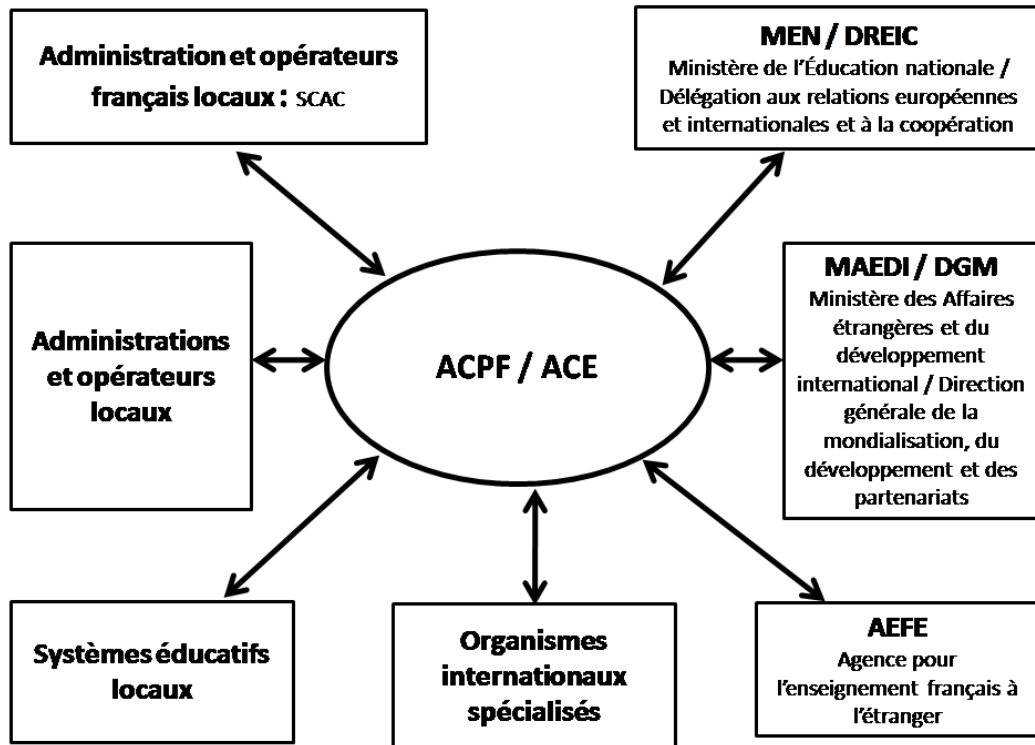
Administration et opérateurs français locaux : SCAC

MEN / DREIC
Ministère de l'Éducation nationale / Délégation aux relations européennes et internationales et à la coopération

Administrations et opérateurs locaux

ACPF / ACE

MAEDI / DGM
Ministère des Affaires étrangères et du développement international / Direction générale de la mondialisation, du développement et des partenariats

Systèmes éducatifs locaux

Organismes internationaux spécialisés

AEFE
Agence pour l'enseignement français à l'étranger